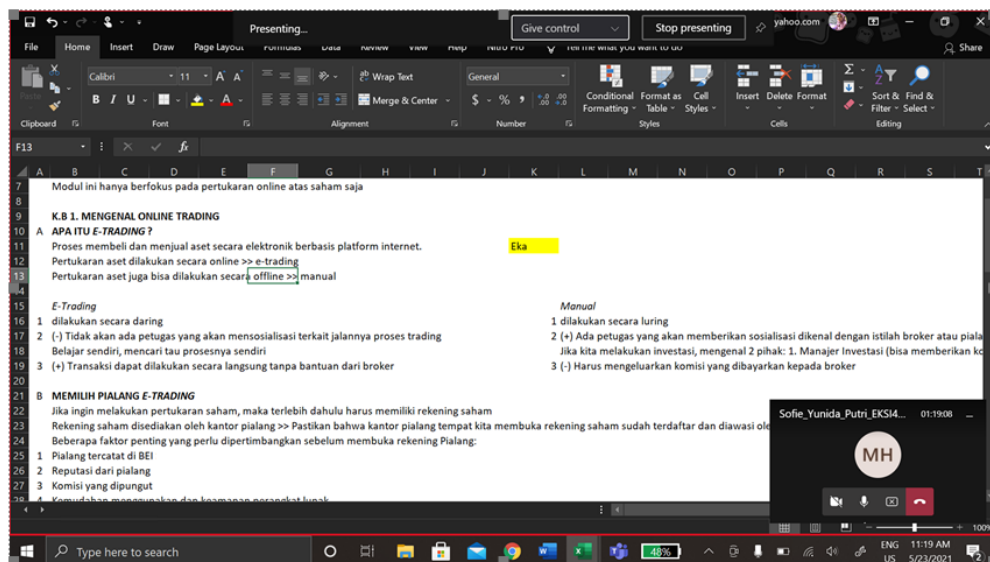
Presenting...

Give control

Stop presenting

yahoo.com

File Home Insert Draw Page Layout Formulas Data Review View Help Nitro Pro Tell me what you want to do

Share

Paste

Clipboard

Calibri 11 A A

B I U

Font

Wrap Text

Merge & Center

Alignment

General

$ % ,

Number

Conditional Formatting

Format as Table

Cell Styles

Styles

Insert Delete Format

Cells

Sort & Filter

Find & Select

Editing

F13

fx

| | A | B | C | D | E | F | G | H | I | J | K | L | M | N | O | P | Q | R | S | T |
|---|---|---|---|---|---|---|---|---|---|---|---|---|---|---|---|---|---|---|---|---|

7 Modul ini hanya berfokus pada pertukaran online atas saham saja

9 K.B 1. MENGENAL ONLINE TRADING
10 A APA ITU *E-TRADING* ?
11 Proses membeli dan menjual aset secara elektronik berbasis platform internet. Eka
12 Pertukaran aset dilakukan secara online >> e-trading
13 Pertukaran aset juga bisa dilakukan secara offline >> manual

15 *E-Trading* *Manual*
16 1 dilakukan secara daring 1 dilakukan secara luring
17 2 (-) Tidak akan ada petugas yang akan mensosialisasi terkait jalannya proses trading 2 (+) Ada petugas yang akan memberikan sosialisasi dikenal dengan istilah broker atau piala
18 Belajar sendiri, mencari tau prosesnya sendiri Jika kita melakukan investasi, mengenal 2 pihak: 1. Manajer Investasi (bisa memberikan ko
19 3 (+) Transaksi dapat dilakukan secara langsung tanpa bantuan dari broker 3 (-) Harus mengeluarkan komisi yang dibayarkan kepada broker

21 B MEMILIH PIALANG *E-TRADING*
22 Jika ingin melakukan pertukaran saham, maka terlebih dahulu harus memiliki rekening saham
23 Rekening saham disediakan oleh kantor pialang >> Pastikan bahwa kantor pialang tempat kita membuka rekening saham sudah terdaftar dan diawasi ole
24 Beberapa faktor penting yang perlu dipertimbangkan sebelum membuka rekening Pialang:
25 1 Pialang tercatat di BEI
26 2 Reputasi dari pialang
27 3 Komisi yang dipungut
28 4 Kemudahan penggunaan dan keamanan perangkat lunak

Sofie_Yunida_Putri_EKSI4... 01:19:08

MH

Type here to search

48%

100%

ENG US 11:19 AM 5/23/2021

2